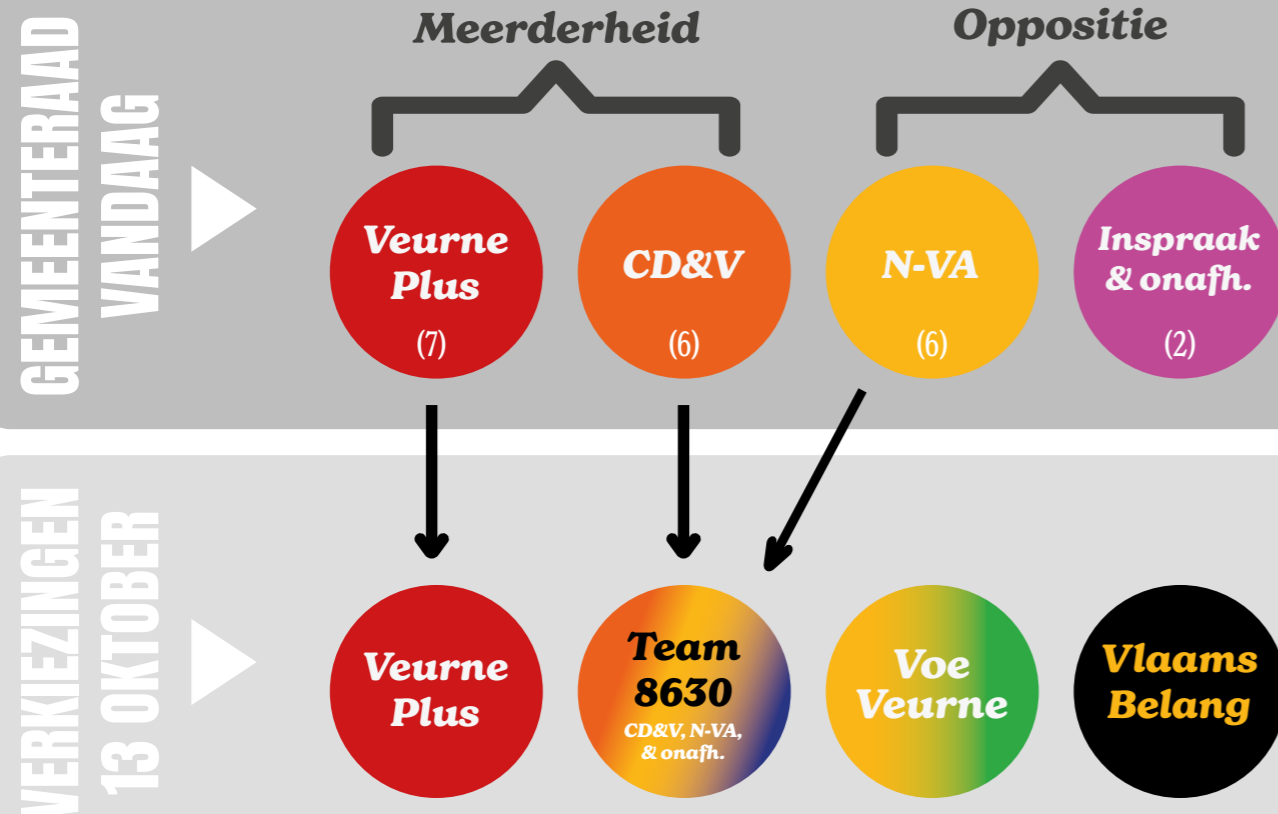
GEMEENTERAAD VANDAAG

Meerderheid

Oppositie

Veurne Plus (7)

CD&V (6)

N-VA (6)

Inspraak & onafh. (2)

VERKIEZINGEN 13 OKTOBER

Veurne Plus

Team 8630 CD&V, N-VA, & onafh.

Voe Veurne

Vlaams Belang